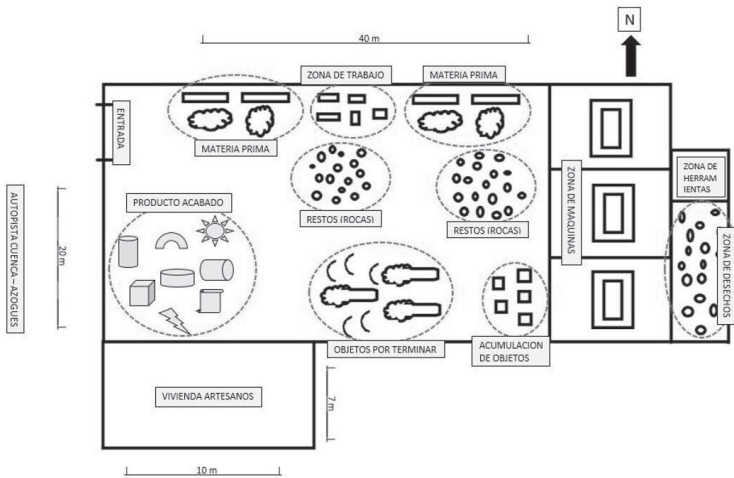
N

40 m

ZONA DE TRABAJO

MATERIA PRIMA

ENTRADA

MATERIA PRIMA

ZONA DE HERRAMIENTAS

AUTOPISTA CUENCA – AZOGUES

20 m

PRODUCTO ACABADO

RESTOS (ROCAS)

RESTOS (ROCAS)

ZONA DE MAQUINAS

ZONA DE DESECHOS

OBJETOS POR TERMINAR

ACUMULACION DE OBJETOS

VIVIENDA ARTESANOS

7 m

10 m